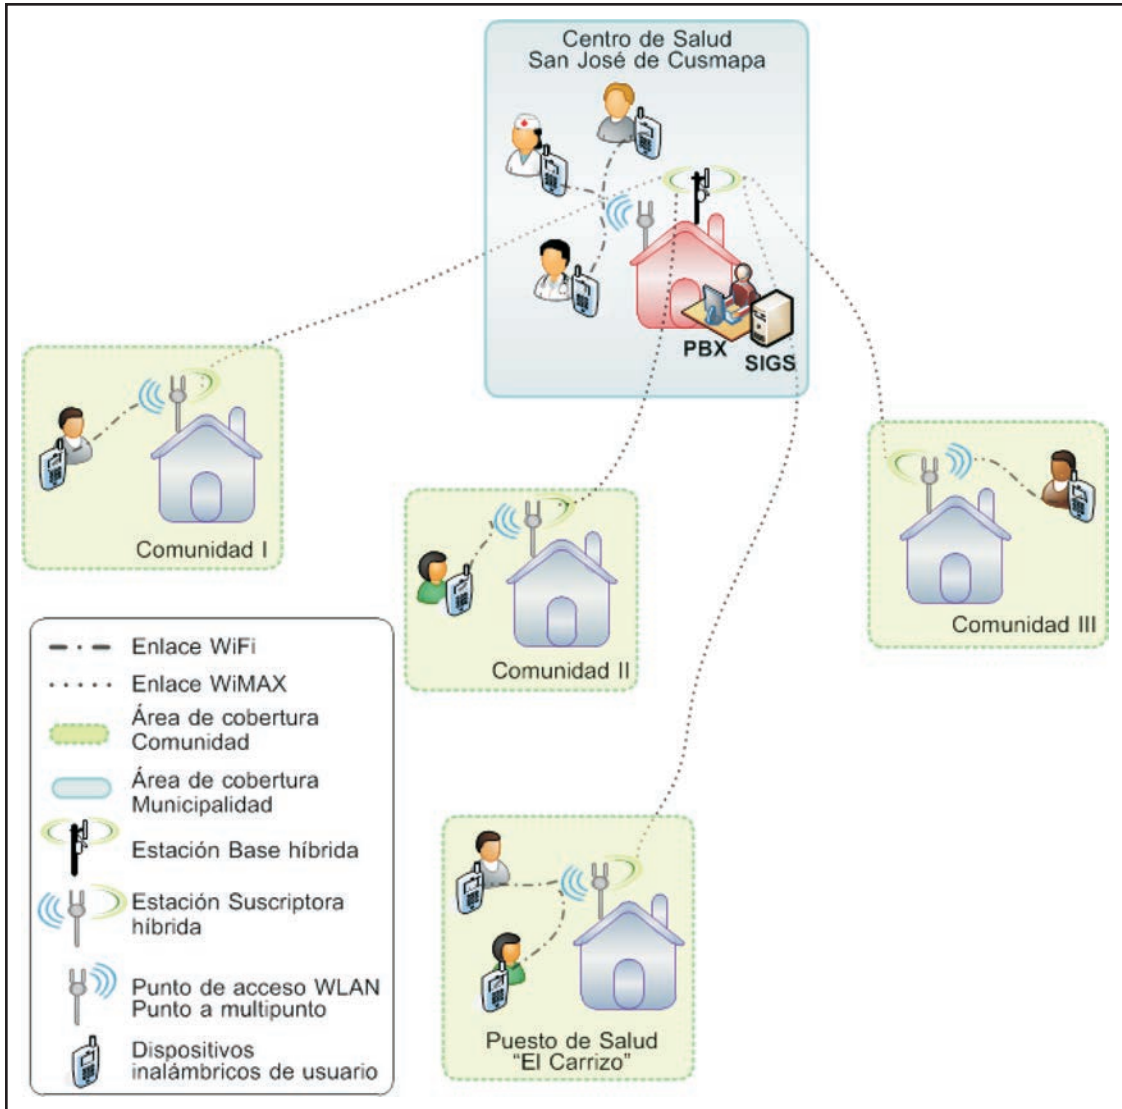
Centro de Salud
San José de Cusmapa

PBX

SIGS

Comunidad I

Comunidad II

Comunidad III

Enlace WiFi

Enlace WiMAX

Área de cobertura Comunidad

Área de cobertura Municipalidad

Estación Base híbrida

Estación Suscriptora híbrida

Punto de acceso WLAN Punto a multipunto

Dispositivos inalámbricos de usuario

Puesto de Salud "El Carrizo"